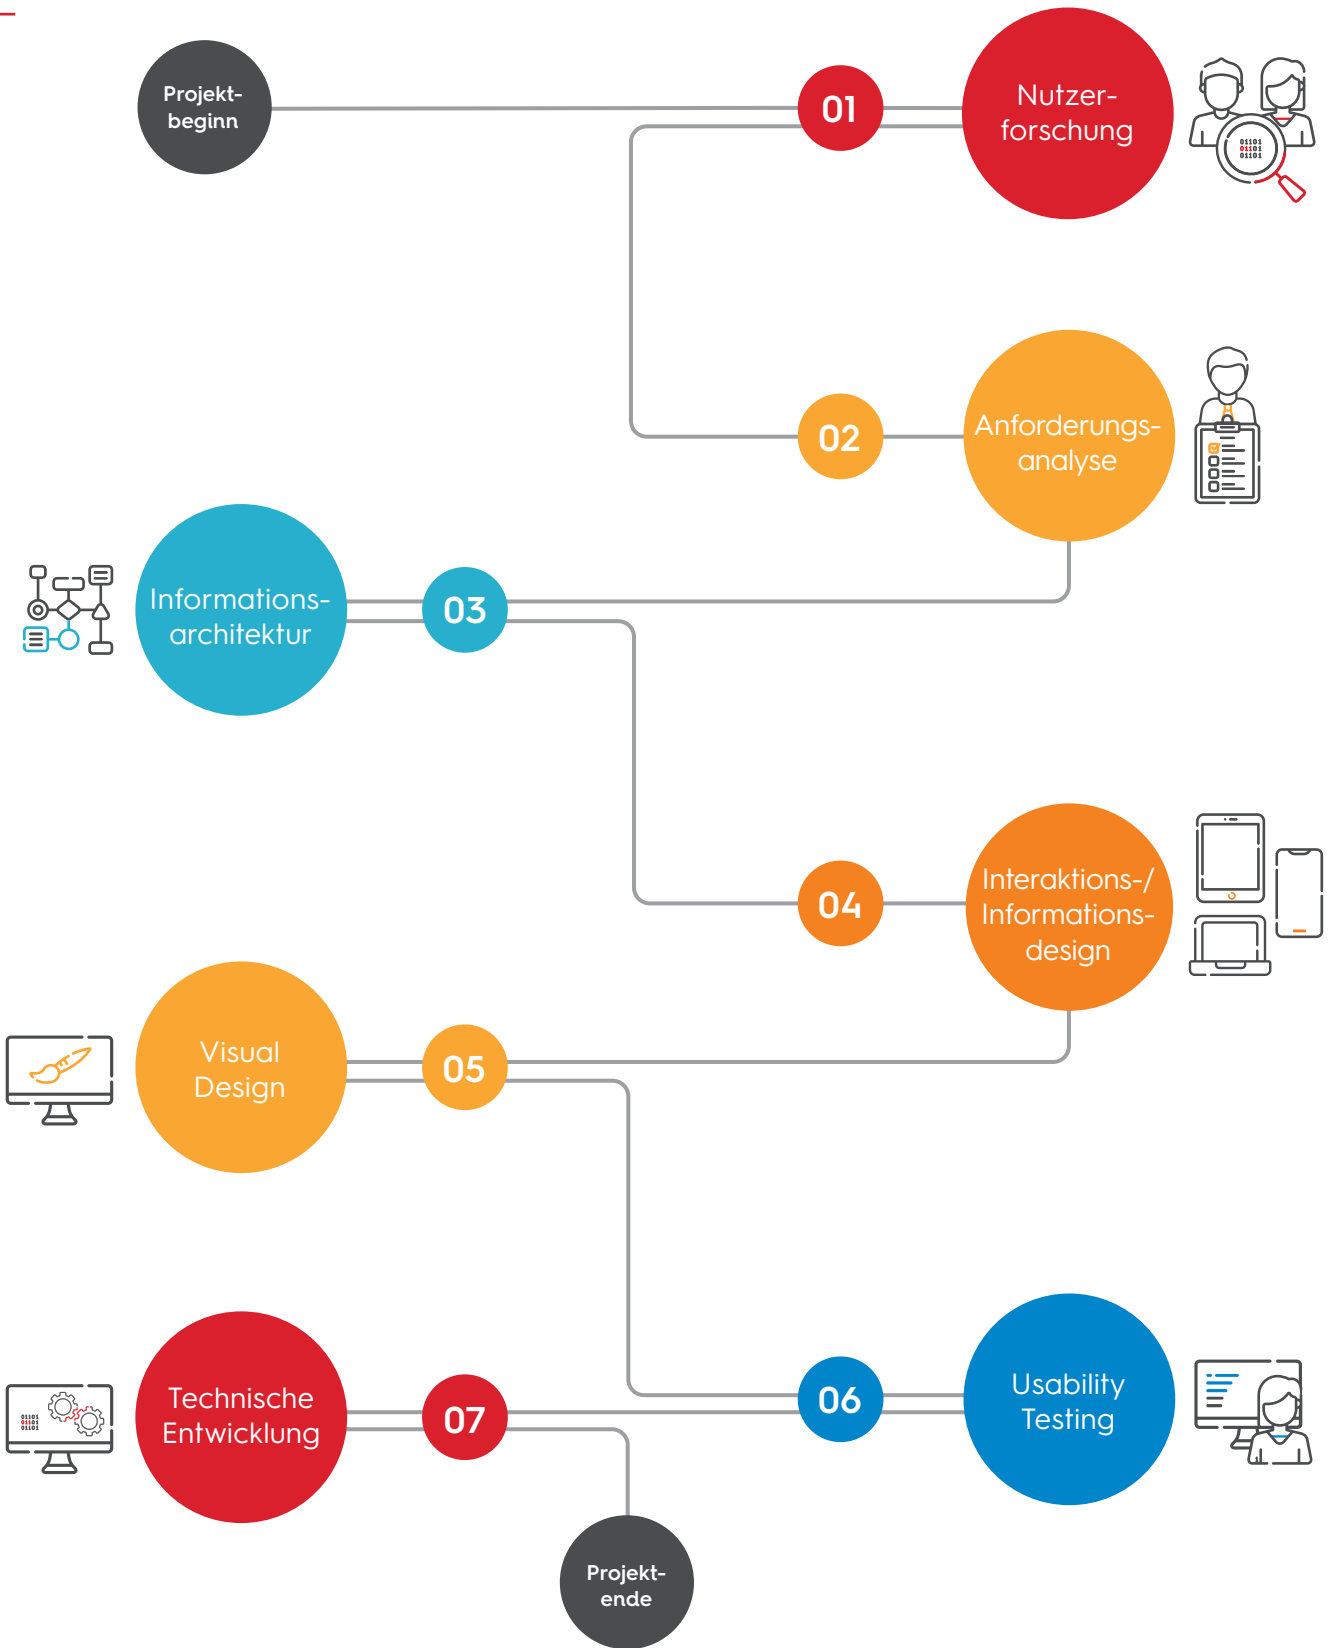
Projekt-beginn

01

Nutzer-forschung

01101
01101
01101

02

Anforderungs-analyse

Informations-architektur

03

04

Interaktions-/ Informations-design

Visual Design

05

Technische Entwicklung

01101
01101
01101

07

06

Usability Testing

Projekt-ende